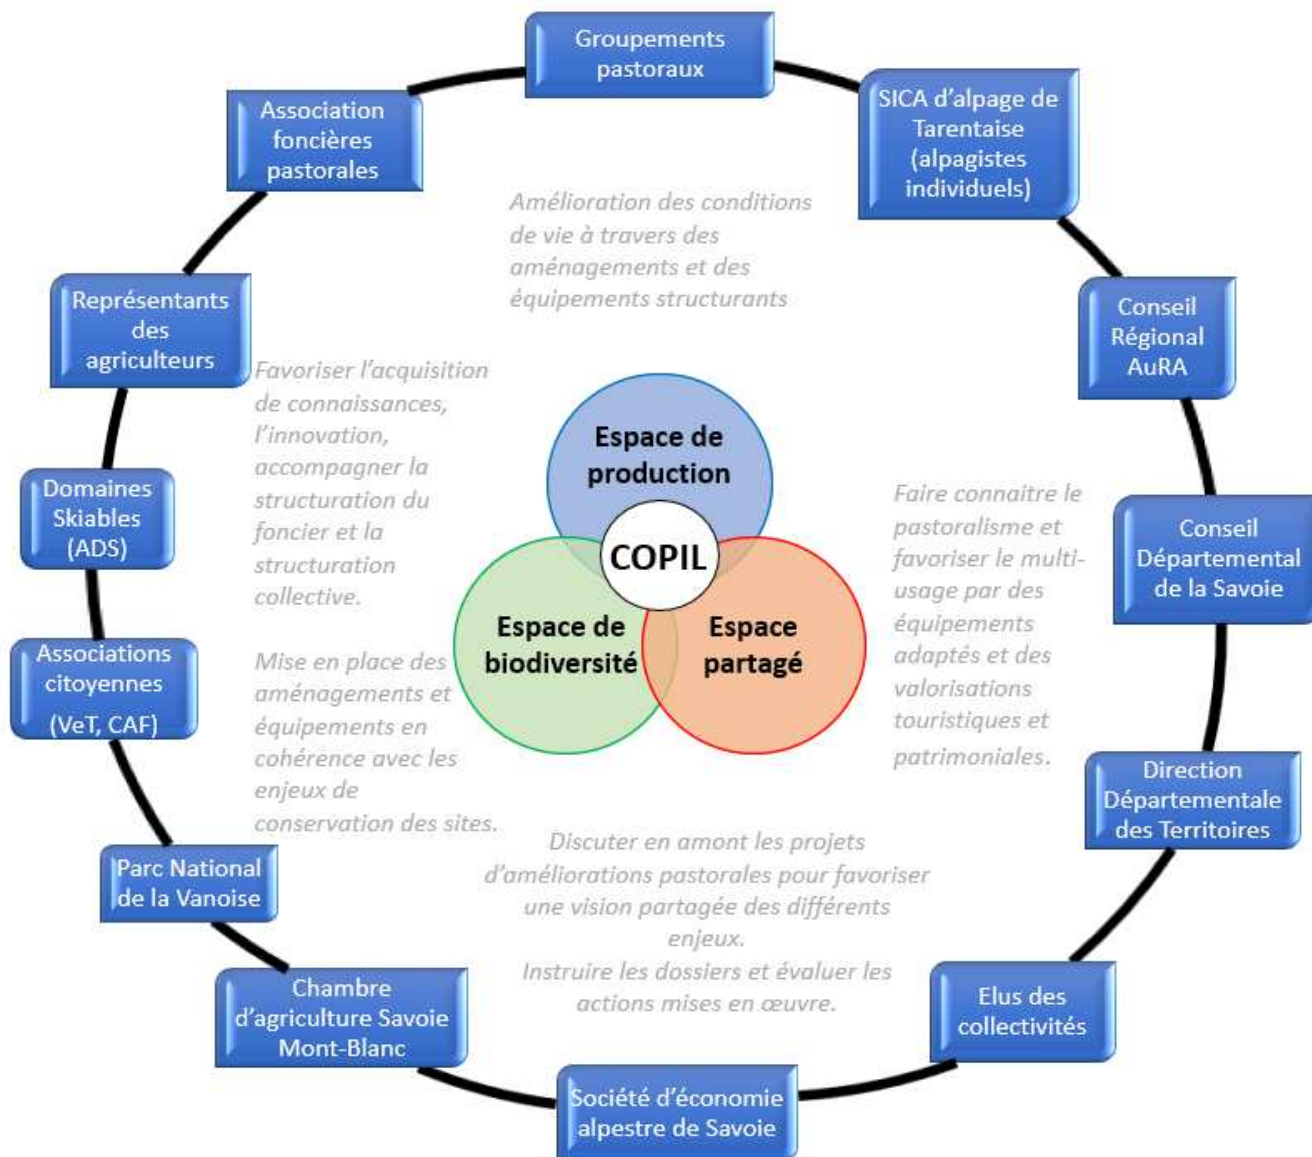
Groupements pastoraux

SICA d'alpage de Tarentaise (alpagistes individuels)

Conseil Régional AuRA

Conseil Départemental de la Savoie

Direction Départementale des Territoires

Elus des collectivités

Société d'économie alpestre de Savoie

Chambre d'agriculture Savoie Mont-Blanc

Parc National de la Vanoise

Associations citoyennes (VeT, CAF)

Domaines Skiables (ADS)

Représentants des agriculteurs

Association foncières pastorales

Amélioration des conditions de vie à travers des aménagements et des équipements structurants

Favoriser l'acquisition de connaissances, l'innovation, accompagner la structuration du foncier et la structuration collective.

Mise en place des aménagements et équipements en cohérence avec les enjeux de conservation des sites.

Faire connaitre le pastoralisme et favoriser le multi-usage par des équipements adaptés et des valorisations touristiques et patrimoniales.

Discuter en amont les projets d'améliorations pastorales pour favoriser une vision partagée des différents enjeux.
Instruire les dossiers et évaluer les actions mises en œuvre.

Espace de production

COPIL

Espace de biodiversité

Espace partagé